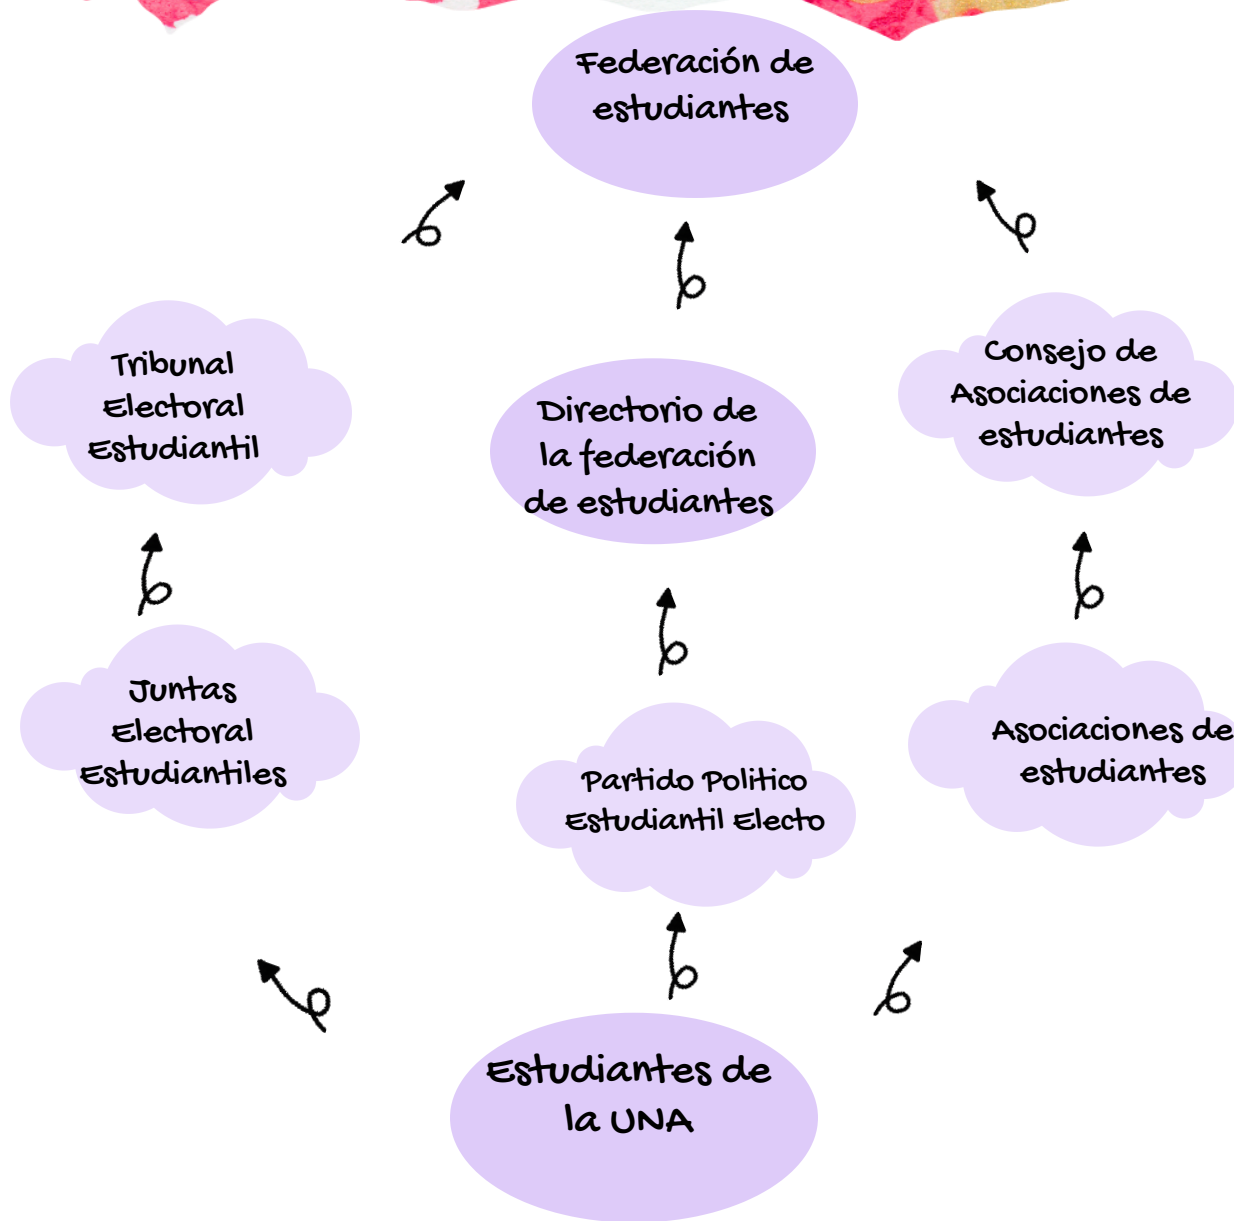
Federación de estudiantes

Tribunal Electoral Estudiantil

Directorio de la federación de estudiantes

Consejo de Asociaciones de estudiantes

Juntas Electoral Estudiantiles

Partido Politico Estudiantil Electo

Asociaciones de estudiantes

Estudiantes de la UNA